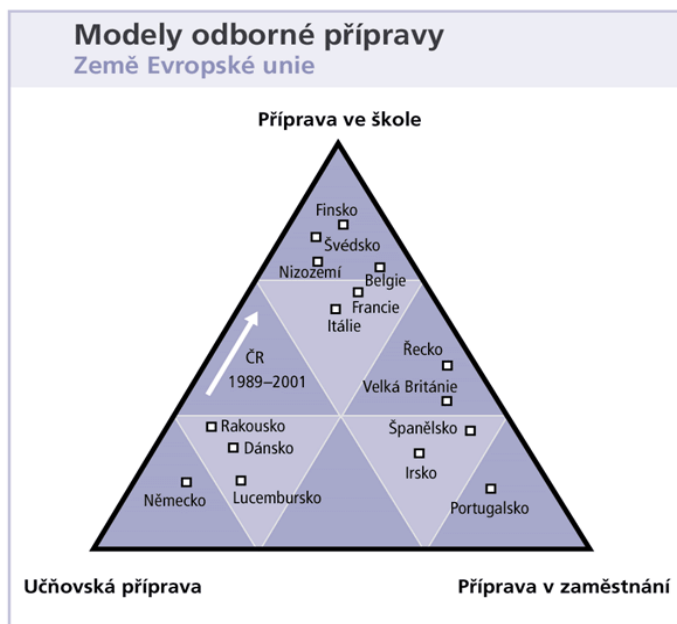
Modely odborné přípravy
Země Evropské unie

Příprava ve škole

Finsko
Švédsko
Nizozemí
Belgie
Francie
Itálie
ČR
1989–2001
Řecko
Velká Británie
Rakousko
Dánsko
Německo
Lucembursko
Španělsko
Irsko
Portugalsko

Učňovská příprava

Příprava v zaměstnání